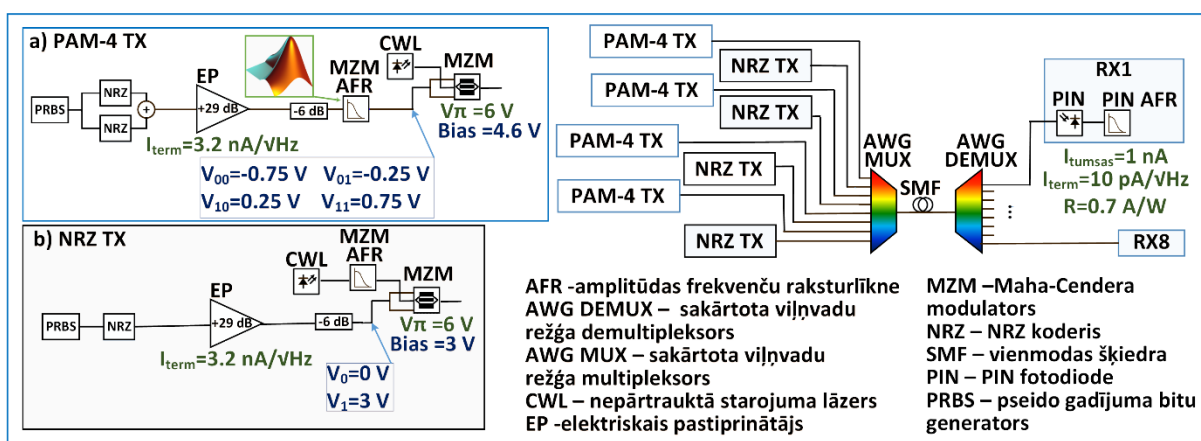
a) PAM-4 TX

PRBS
NRZ
NRZ
EP
+29 dB
-6 dB
MZM AFR
CWL
MZM
Vπ =6 V
Bias =4.6 V
$I_{term}$=3.2 nA/√Hz
$V_{00}$=-0.75 V $V_{01}$=-0.25 V
$V_{10}$=0.25 V $V_{11}$=0.75 V

b) NRZ TX

PRBS
NRZ
EP
+29 dB
-6 dB
CWL
MZM AFR
MZM
Vπ =6 V
Bias =3 V
$I_{term}$=3.2 nA/√Hz
$V_0$=0 V
$V_1$=3 V

PAM-4 TX
NRZ TX
PAM-4 TX
NRZ TX
PAM-4 TX
NRZ TX
PAM-4 TX
NRZ TX
AWG MUX
SMF
AWG DEMUX
RX1
PIN
PIN AFR
$I_{tumsas}$=1 nA
$I_{term}$=10 pA/√Hz
R=0.7 A/W
⋮
RX8

AFR -amplitūdas frekvenču raksturlīkne
AWG DEMUX – sakārtota viļņvadu režģa demultipleksors
AWG MUX – sakārtota viļņvadu režģa multipleksors
CWL – nepārtrauktā starojuma lāzers
EP -elektriskais pastiprinātājs

MZM –Maha-Cendera modulators
NRZ – NRZ koderis
SMF – vienmodas šķiedra
PIN – PIN fotodiode
PRBS – pseido gadījuma bitu generators